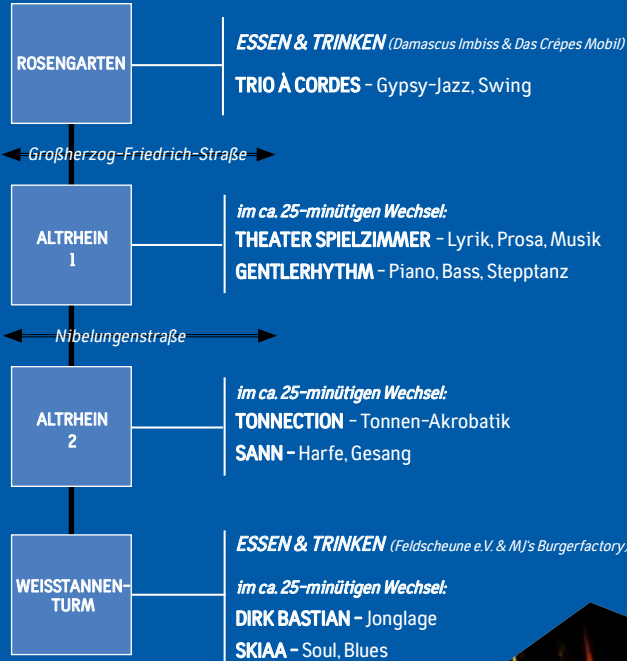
ROSENGARTEN

ESSEN & TRINKEN (Damascus Imbiss & Das Crêpes Mobil)

TRIO À CORDES – Gypsy-Jazz, Swing

Großherzog-Friedrich-Straße

ALTRHEIN 1

im ca. 25-minütigen Wechsel:

THEATER SPIELZIMMER – Lyrik, Prosa, Musik

GENTLERHYTHM – Piano, Bass, Stepptanz

Nibelungenstraße

ALTRHEIN 2

im ca. 25-minütigen Wechsel:

TONNECTION – Tonnen-Akrobatik

SANN – Harfe, Gesang

WEISSTANNEN-TURM

ESSEN & TRINKEN (Feldscheune e.V. & MJ's Burgerfactory)

im ca. 25-minütigen Wechsel:

DIRK BASTIAN – Jonglage

SKIAA – Soul, Blues